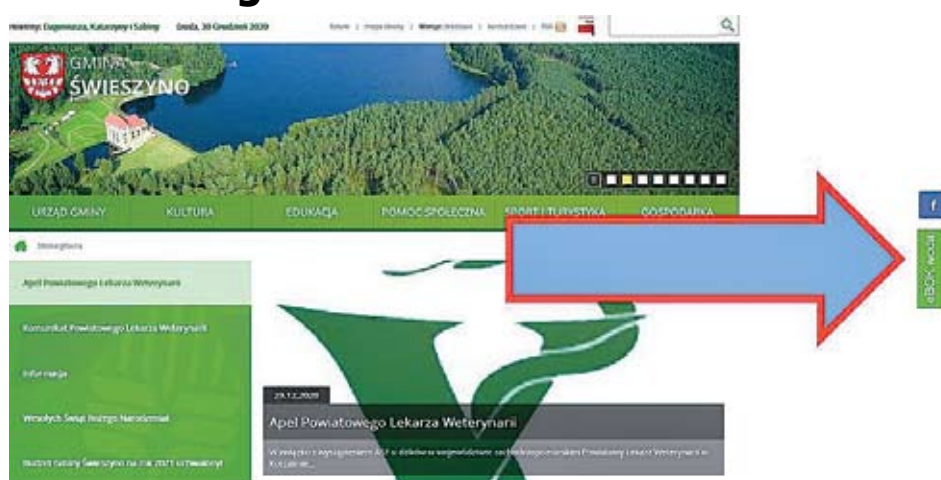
Imieniny: Eugeniusza, Katarzyny i Sabiny Środa, 30 Grudzień 2020

GMINA ŚWIESZYNO

URZĄD GMINY KULTURA EDUKACJA POMOC SPOŁECZNA SPORT I TURYSTYKA GOSPODARKA

Strona główna

Apel Powiatowego Lekarza Weterynarii

Komunikat Powiatowego Lekarza Weterynarii

Informacja

Wesołych Świąt Bożego Narodzenia!

Budżet Gminy Świeszyno na rok 2021 uchwalony

29.12.2020

Apel Powiatowego Lekarza Weterynarii

W związku z wystąpieniem ASF u dzików na terenie województwa zachodniopomorskiego Powiatowy Lekarz Weterynarii w Koszalinie...

f

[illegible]